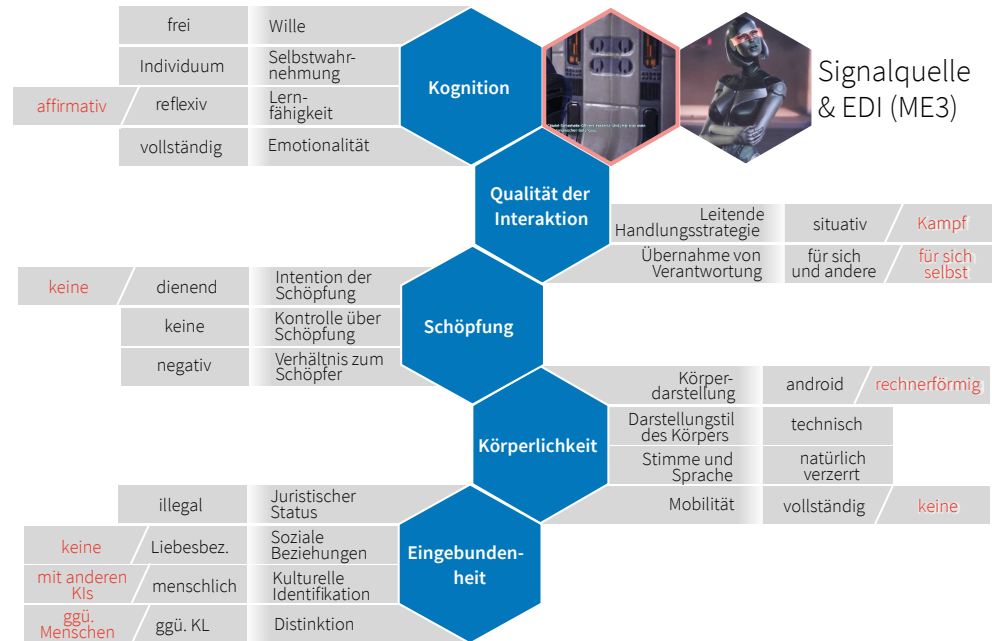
frei | Wille
Individuum | Selbstwahrnehmung
affirmativ | reflexiv | Lernfähigkeit
vollständig | Emotionalität

Kognition

Signalquelle & EDI (ME3)

Qualität der Interaktion

Leitende Handlungsstrategie | situativ | Kampf
Übernahme von Verantwortung | für sich und andere | für sich selbst

keine | dienend | Intention der Schöpfung
keine | Kontrolle über Schöpfung
negativ | Verhältnis zum Schöpfer

Schöpfung

Körperdarstellung | android | rechnerförmig
Darstellungstil des Körpers | technisch
Stimme und Sprache | natürlich verzerrt
Mobilität | vollständig | keine

Körperlichkeit

illegal | Juristischer Status
keine | Liebesbez. | Soziale Beziehungen
mit anderen KIs | menschlich | Kulturelle Identifikation
ggü. Menschen | ggü. KI | Distinktion

Eingebundenheit